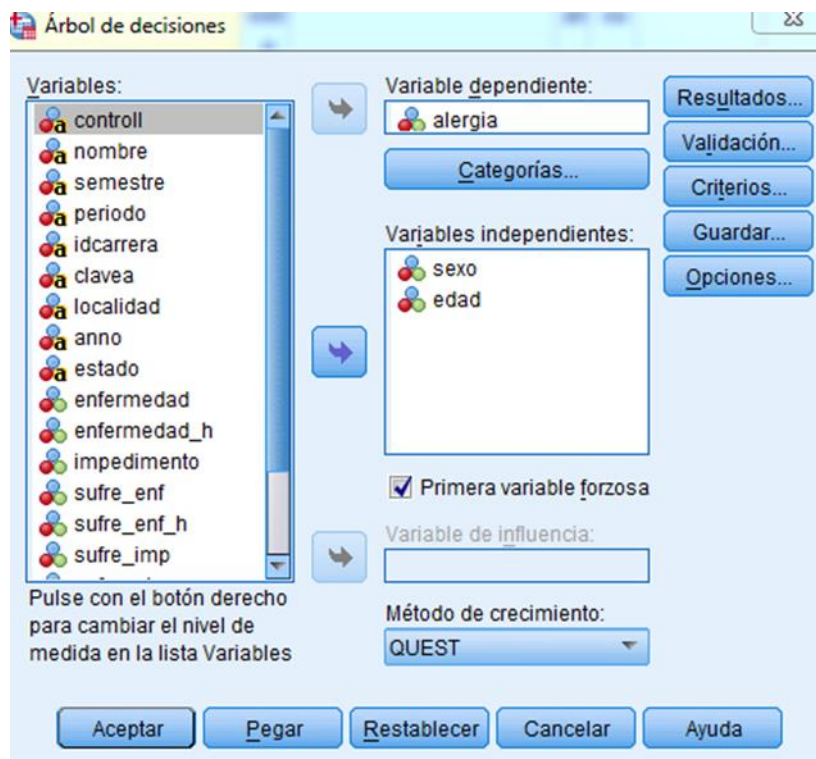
Árbol de decisiones

Variables:
controll
nombre
semestre
periodo
idcarrera
clavea
localidad
anno
estado
enfermedad
enfermedad_h
impedimento
sufre_enf
sufre_enf_h
sufre_imp

Pulse con el botón derecho para cambiar el nivel de medida en la lista Variables

Variable dependiente:
alergia
Categorías...

Variables independientes:
sexo
edad

Primera variable forzosa

Variable de influencia:

Método de crecimiento:
QUEST

Resultados...
Validación...
Criterios...
Guardar...
Opciones...

Aceptar
Pegar
Restablecer
Cancelar
Ayuda